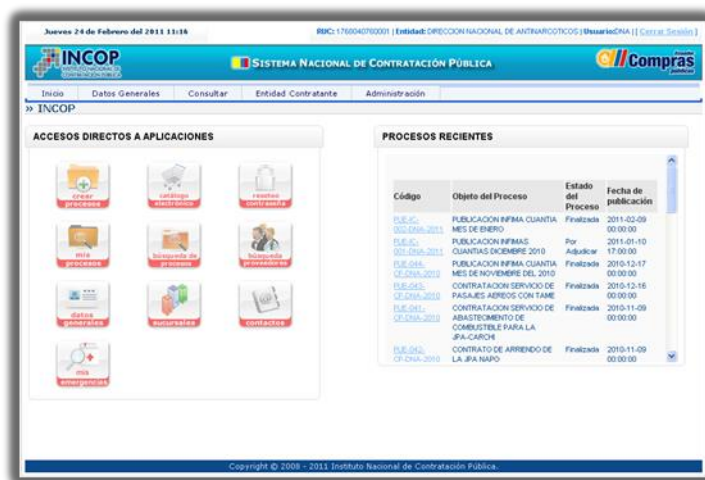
Jueves 24 de Febrero del 2011 11:16

RUC: 1760040760001 | Entidad: DIRECCION NACIONAL DE ANTINARCOTICOS | Usuario: DNA | [ Cerrar Sesión ]

INCOP INSTITUTO NACIONAL DE CONTRATACIÓN PÚBLICA

SISTEMA NACIONAL DE CONTRATACIÓN PÚBLICA

Compras públicas

Inicio | Datos Generales | Consultar | Entidad Contratante | Administración

» INCOP

ACCESOS DIRECTOS A APLICACIONES

crear procesos
catálogo electrónico
resetea contraseña
mis procesos
búsqueda de procesos
búsqueda proveedores
datos generales
sucursales
contactos
mis emergencias

PROCESOS RECIENTES

| Código | Objeto del Proceso | Estado del Proceso | Fecha de publicación |
|---|---|---|---|
| PUB-IC-002-DNA-2011 | PUBLICACION INFIMA CUANTIA MES DE ENERO | Finalizada | 2011-02-09 00:00:00 |
| PUB-IC-001-DNA-2011 | PUBLICACION INFIMAS CUANTIAS DICIEMBRE 2010 | Por Adjudicar | 2011-01-10 17:00:00 |
| PUB-044-CF-DNA-2010 | PUBLICACION INFIMA CUANTIA MES DE NOVIEMBRE DEL 2010 | Finalizada | 2010-12-17 00:00:00 |
| PUB-043-CF-DNA-2010 | CONTRATACION SERVICIO DE PASAJES AEREOS CON TAME | Finalizada | 2010-12-16 00:00:00 |
| PUB-041-CF-DNA-2010 | CONTRATACION SERVICIO DE ABASTECIMIENTO DE COMBUSTIBLE PARA LA JPA-CARCHI | Finalizada | 2010-11-09 00:00:00 |
| PUB-042-CF-DNA-2010 | CONTRATO DE ARRIENDO DE LA JPA NAPO | Finalizada | 2010-11-09 00:00:00 |

Copyright © 2008 - 2011 Instituto Nacional de Contratación Pública.